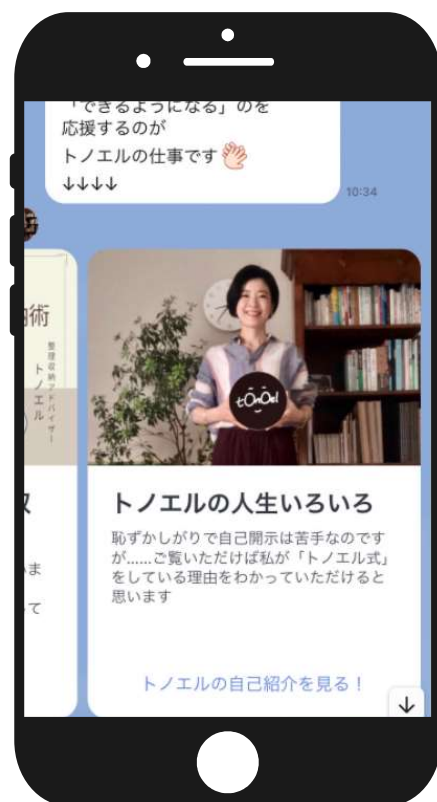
「できるようになる」のを
応援するのが
トノエルの仕事です
↓↓↓↓

10:34

納術

整理収納アドバイザー
トノエル

ま

て

tOnOel

トノエルの人生いろいろ

恥ずかしがりで自己開示は苦手なのですが......ご覧いただけば私が「トノエル式」をしている理由をわかっていただけると思います

トノエルの自己紹介を見る！

↓